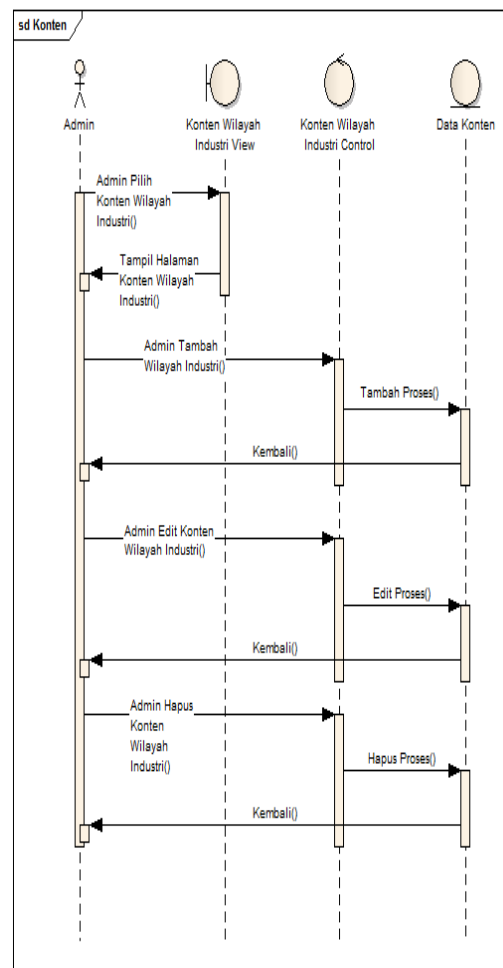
sd Konten

Admin

Konten Wilayah Industri View

Konten Wilayah Industri Control

Data Konten

Admin Pilih Konten Wilayah Industri()

Tampil Halaman Konten Wilayah Industri()

Admin Tambah Wilayah Industri()

Tambah Proses()

Kembali()

Admin Edit Konten Wilayah Industri()

Edit Proses()

Kembali()

Admin Hapus Konten Wilayah Industri()

Hapus Proses()

Kembali()